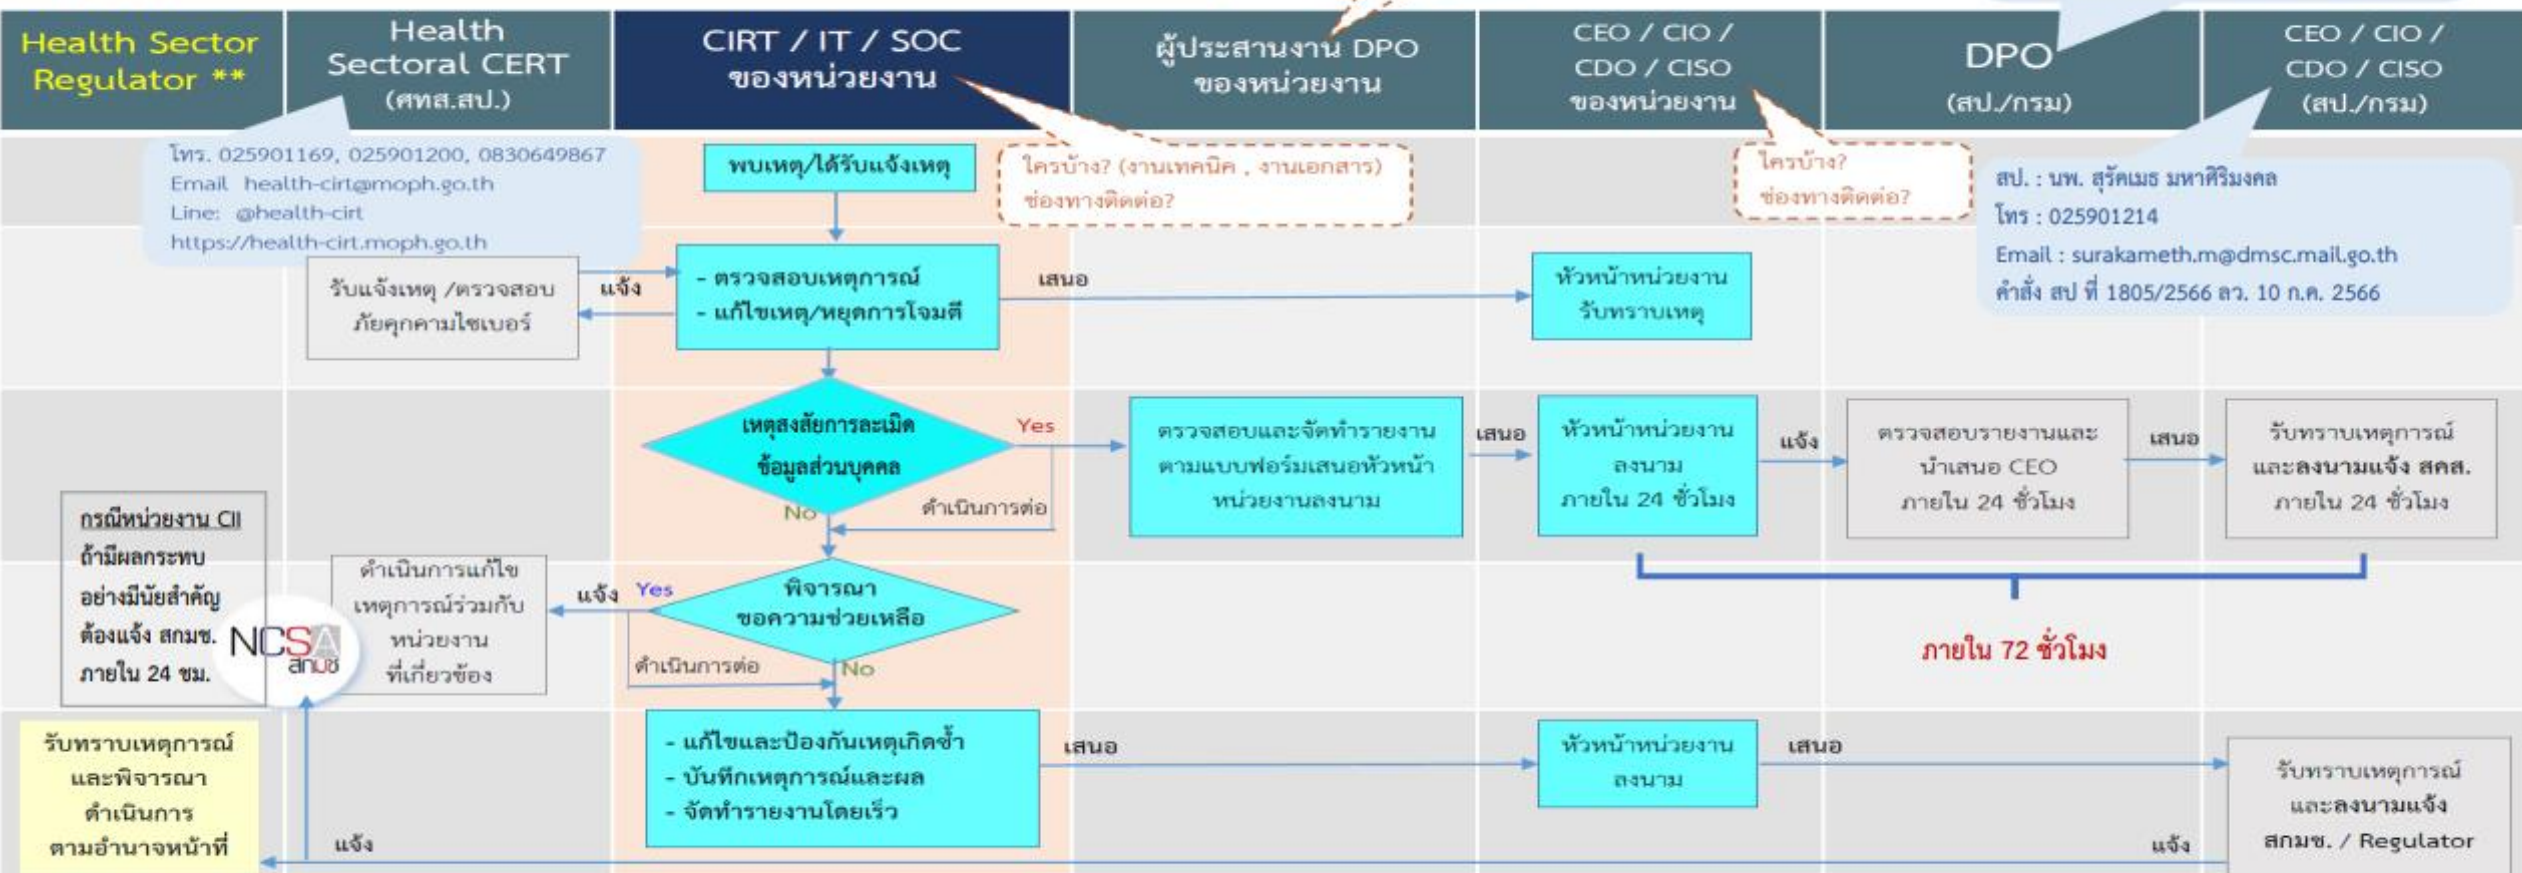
Health Sector Regulator **

Health Sectoral CERT (ศทส.สป.)

CIRT / IT / SOC ของหน่วยงาน

ผู้ประสานงาน DPO ของหน่วยงาน

CEO / CIO / CDO / CISO ของหน่วยงาน

DPO (สป./กรม)

CEO / CIO / CDO / CISO (สป./กรม)

โทร. 025901169, 025901200, 0830649867
Email health-cirt@moph.go.th
Line: @health-cirt
https://health-cirt.moph.go.th

พบเหตุ/ได้รับแจ้งเหตุ

ใครบ้าง? (งานเทคนิค , งานเอกสาร)
ช่องทางติดต่อ?

ใครบ้าง?
ช่องทางติดต่อ?

สป. : นพ. สุรัคเมธ มหาศิริมงคล
โทร : 025901214
Email : surakameth.m@dmsc.mail.go.th
คำสั่ง สป ที่ 1805/2566 ลว. 10 ก.ค. 2566

รับแจ้งเหตุ /ตรวจสอบภัยคุกคามไซเบอร์

แจ้ง

- ตรวจสอบเหตุการณ์
- แก้ไขเหตุ/หยุดการโจมตี

เสนอ

หัวหน้าหน่วยงาน รับทราบเหตุ

เหตุสงสัยการละเมิดข้อมูลส่วนบุคคล

Yes

ตรวจสอบและจัดทำรายงานตามแบบฟอร์มเสนอหัวหน้าหน่วยงานลงนาม

เสนอ

หัวหน้าหน่วยงาน ลงนาม ภายใน 24 ชั่วโมง

แจ้ง

ตรวจสอบรายงานและนำเสนอ CEO ภายใน 24 ชั่วโมง

เสนอ

รับทราบเหตุการณ์และลงนามแจ้ง สคส. ภายใน 24 ชั่วโมง

No

ดำเนินการต่อ

กรณีหน่วยงาน CII ถ้ามีผลกระทบอย่างมีนัยสำคัญ ต้องแจ้ง สกมช. ภายใน 24 ชม.

NCSA สกมช

ดำเนินการแก้ไขเหตุการณ์ร่วมกับหน่วยงานที่เกี่ยวข้อง

แจ้ง

Yes

พิจารณาขอความช่วยเหลือ

ดำเนินการต่อ

No

ภายใน 72 ชั่วโมง

รับทราบเหตุการณ์และพิจารณาดำเนินการตามอำนาจหน้าที่

- แก้ไขและป้องกันเหตุเกิดซ้ำ
- บันทึกเหตุการณ์และผล
- จัดทำรายงานโดยเร็ว

เสนอ

หัวหน้าหน่วยงาน ลงนาม

เสนอ

รับทราบเหตุการณ์และลงนามแจ้ง สกมช. / Regulator

แจ้ง

แจ้ง